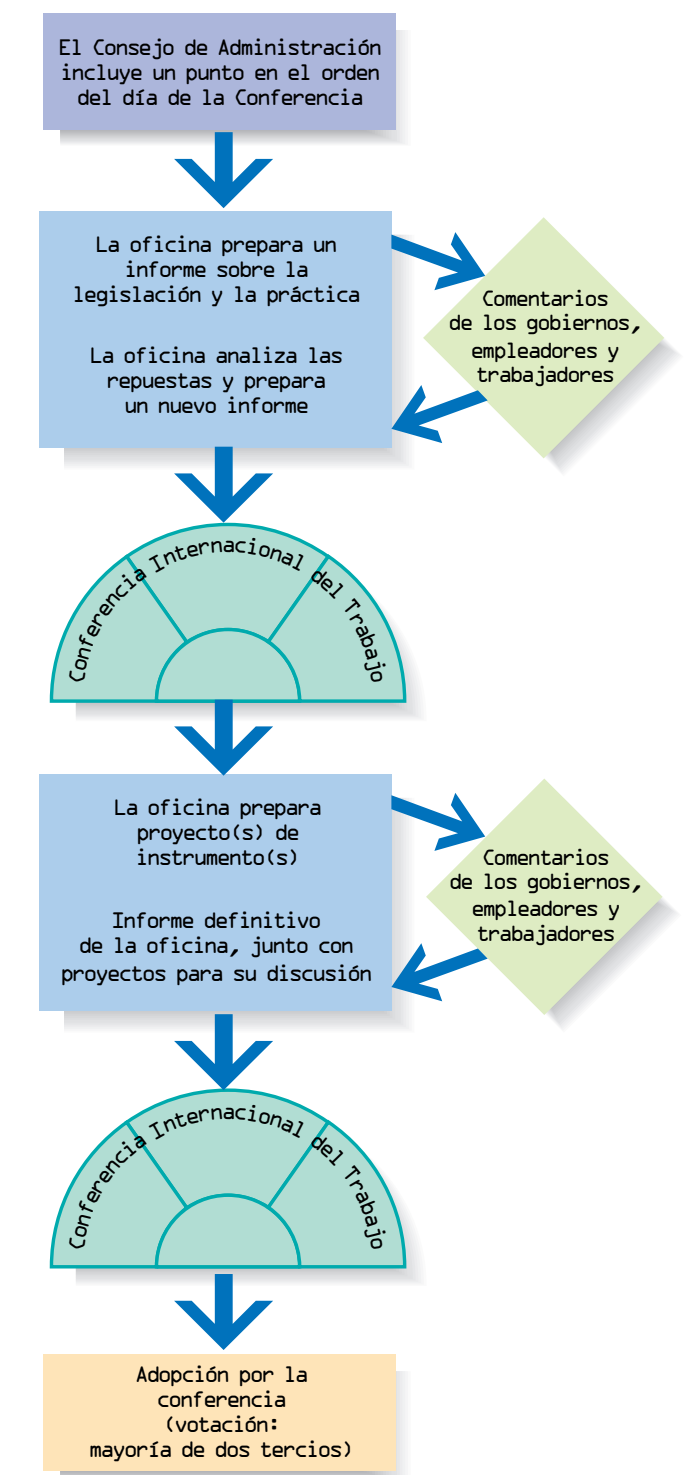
El Consejo de Administración incluye un punto en el orden del día de la Conferencia

La oficina prepara un informe sobre la legislación y la práctica

La oficina analiza las repuestas y prepara un nuevo informe

Comentarios de los gobiernos, empleadores y trabajadores

Conferencia Internacional del Trabajo

La oficina prepara proyecto(s) de instrumento(s)

Informe definitivo de la oficina, junto con proyectos para su discusión

Comentarios de los gobiernos, empleadores y trabajadores

Conferencia Internacional del Trabajo

Adopción por la conferencia (votación: mayoría de dos tercios)